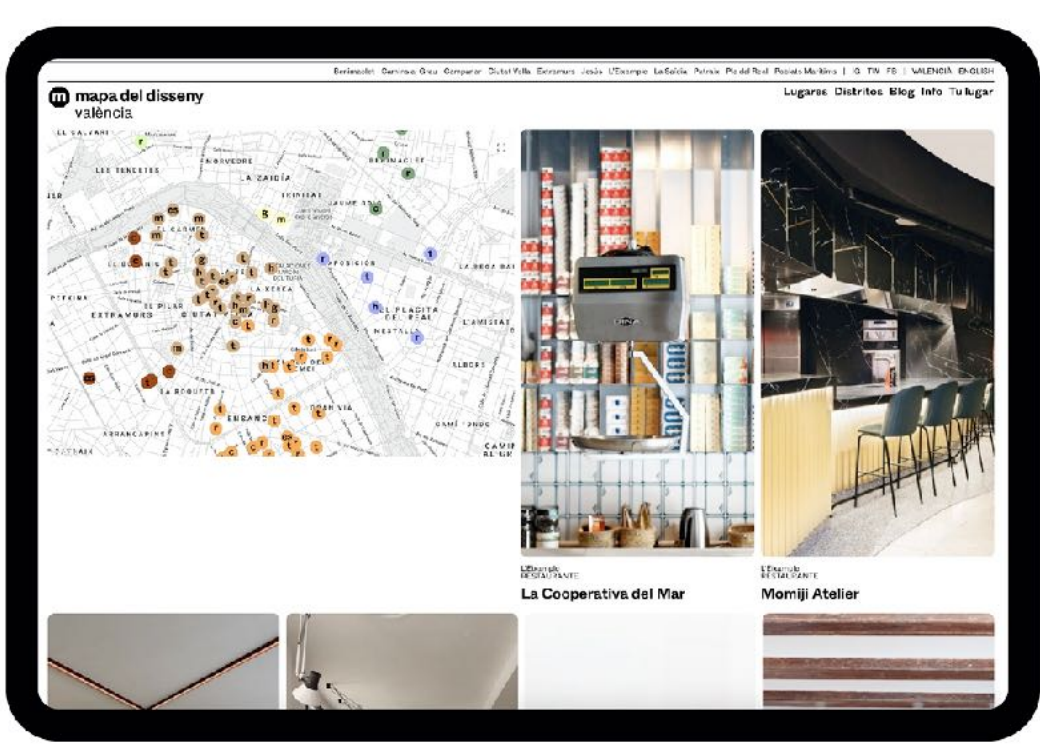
Benimaclet Camins al Grau Campanar Ciutat Vella Extramurs Jesús L'Eixample La Saïdia Patraix Pla del Real Poblats Marítims | IG TW FB | VALENCIÀ ENGLISH

m mapa del disseny valència

Lugares Distritos Blog Info Tu lugar

EL CALVARI
BENIMACLET
MARXALENES
MORVEDRE
LES TENDETES
LA ZAIDIA
TRINITAT
JAUME ROIG
EL CARME
EXPOSICIÓ
LA SEU
LA XEREA
LA ROQUETA
PETXINA
EL PILAR
EXTRAMURS
CIUTAT VELLA
EL PLA DEL REAL
MESTALLA
L'AMISTAT
ALBORS
EL MERCAT
SANT FRANCESC
LA ROQUETA
RUSSAFA
GRAN VIA
CAMÍ FONDO
ARRANCAPINS
CAMÍ REAL

L'Eixample
RESTAURANTE
La Cooperativa del Mar

L'Eixample
RESTAURANTE
Momiji Atelier